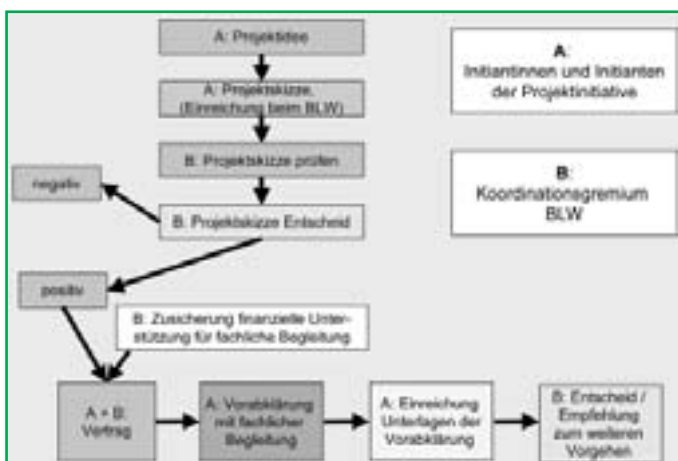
A: Projektidee

A: Projektskizze (Einreichung beim BLW)

B: Projektskizze prüfen

negativ

B: Projektskizze Entscheid

positiv

B: Zusicherung finanzielle Unterstützung für fachliche Begleitung

A + B: Vertrag

A: Vorabklärung mit fachlicher Begleitung

A: Einreichung Unterlagen der Vorabklärung

B: Entscheid / Empfehlung zum weiteren Vorgehen

A: Initiantinnen und Initianten der Projektinitiative

B: Koordinationsgremium BLW